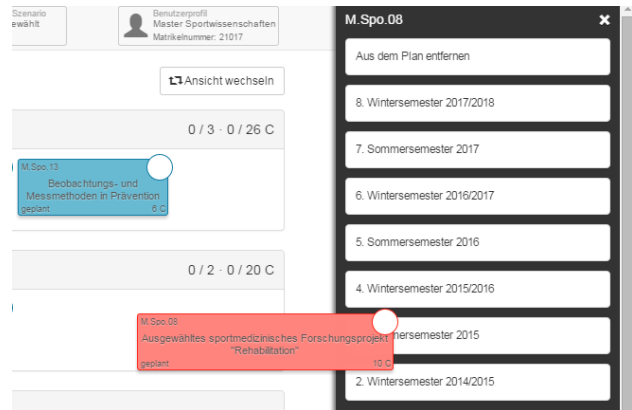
Szenario
ewählt

Benutzerprofil
Master Sportwissenschaften
Matrikelnummer: 21017

Ansicht wechseln

0 / 3 · 0 / 26 C

M.Spo.13
Beobachtungs- und Messmethoden in Prävention
geplant
6 C

0 / 2 · 0 / 20 C

M.Spo.08
Ausgewähltes sportmedizinisches Forschungsprojekt "Rehabilitation"
geplant
10 C

M.Spo.08

Aus dem Plan entfernen

8. Wintersemester 2017/2018

7. Sommersemester 2017

6. Wintersemester 2016/2017

5. Sommersemester 2016

4. Wintersemester 2015/2016

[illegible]mersemester 2015

2. Wintersemester 2014/2015